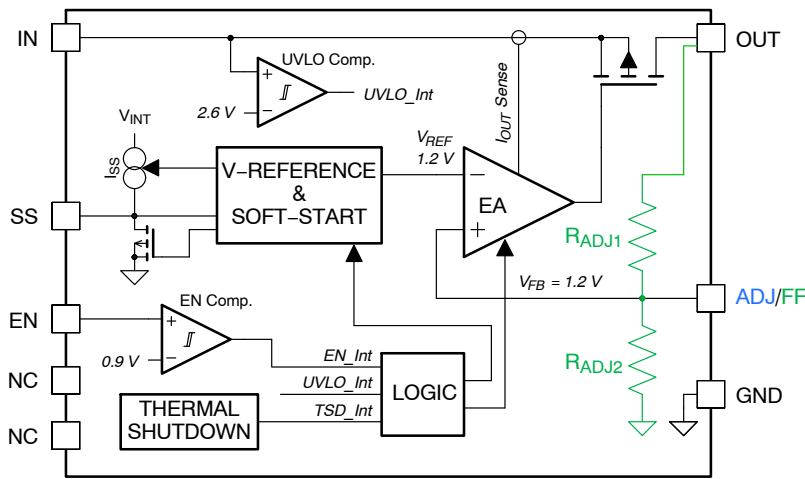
IN
OUT
UVLO Comp.
+
−
2.6 V
UVLO_Int
$I_{OUT}$ Sense
$V_{INT}$
$I_{SS}$
$V_{REF}$
1.2 V
V−REFERENCE
&
SOFT−START
−
EA
+
SS
$R_{ADJ1}$
$V_{FB}$ = 1.2 V
ADJ/FF
EN Comp.
EN
+
−
0.9 V
$R_{ADJ2}$
EN_Int
NC
UVLO_Int
LOGIC
GND
TSD_Int
THERMAL
SHUTDOWN
NC